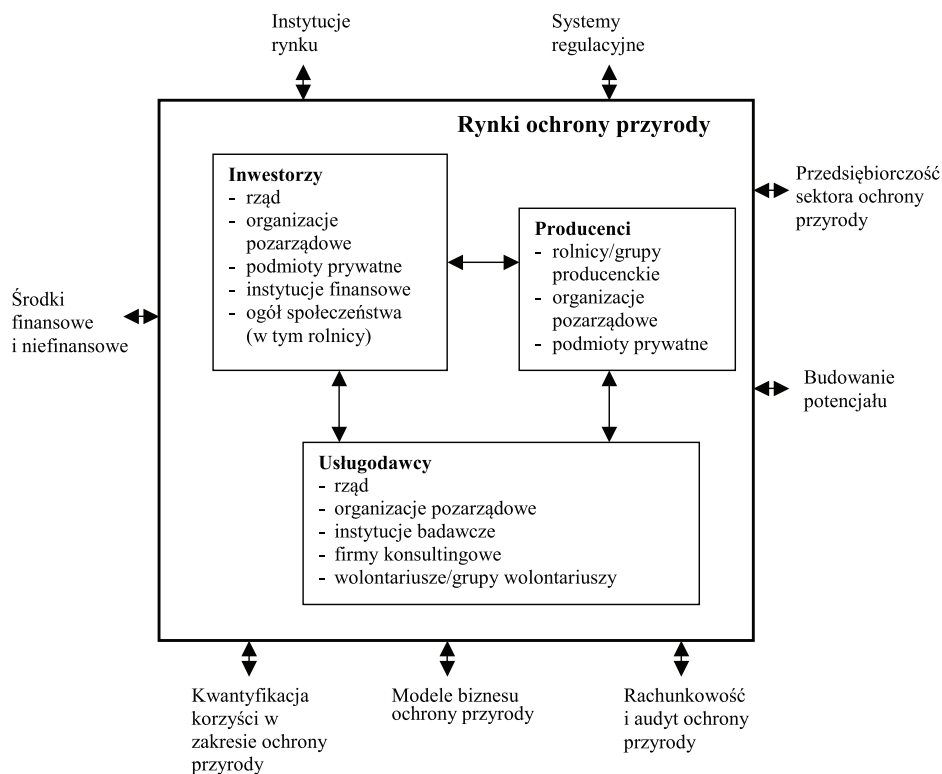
Instytucje rynku

Systemy regulacyjne

Rynki ochrony przyrody

Przedsiębiorczość sektora ochrony przyrody

Inwestorzy
- rząd
- organizacje pozarządowe
- podmioty prywatne
- instytucje finansowe
- ogół społeczeństwa (w tym rolnicy)

Producenci
- rolnicy/grupy producenckie
- organizacje pozarządowe
- podmioty prywatne

Środki finansowe i niefinansowe

Budowanie potencjału

Usługodawcy
- rząd
- organizacje pozarządowe
- instytucje badawcze
- firmy konsultingowe
- wolontariusze/grupy wolontariuszy

Kwantyfikacja korzyści w zakresie ochrony przyrody

Modele biznesu ochrony przyrody

Rachunkowość i audyt ochrony przyrody